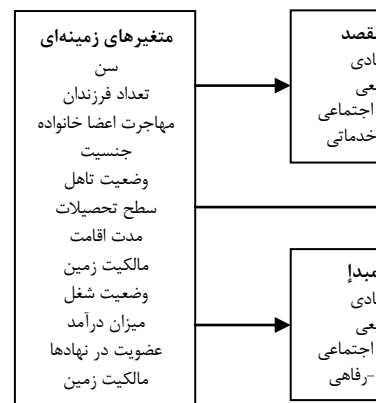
متغیرهای زمینه‌ای
سن
تعداد فرزندان
مهاجرت اعضا خانواده
جنسیت
وضعیت تاهل
سطح تحصیلات
مدت اقامت
مالکیت زمین
وضعیت شغل
میزان درآمد
عضویت در نهادها
مالکیت زمین

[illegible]قصد
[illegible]ادی
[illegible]عی
اجتماعی
خدماتی

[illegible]مبدا
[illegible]ادی
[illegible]عی
اجتماعی
-رفاهی